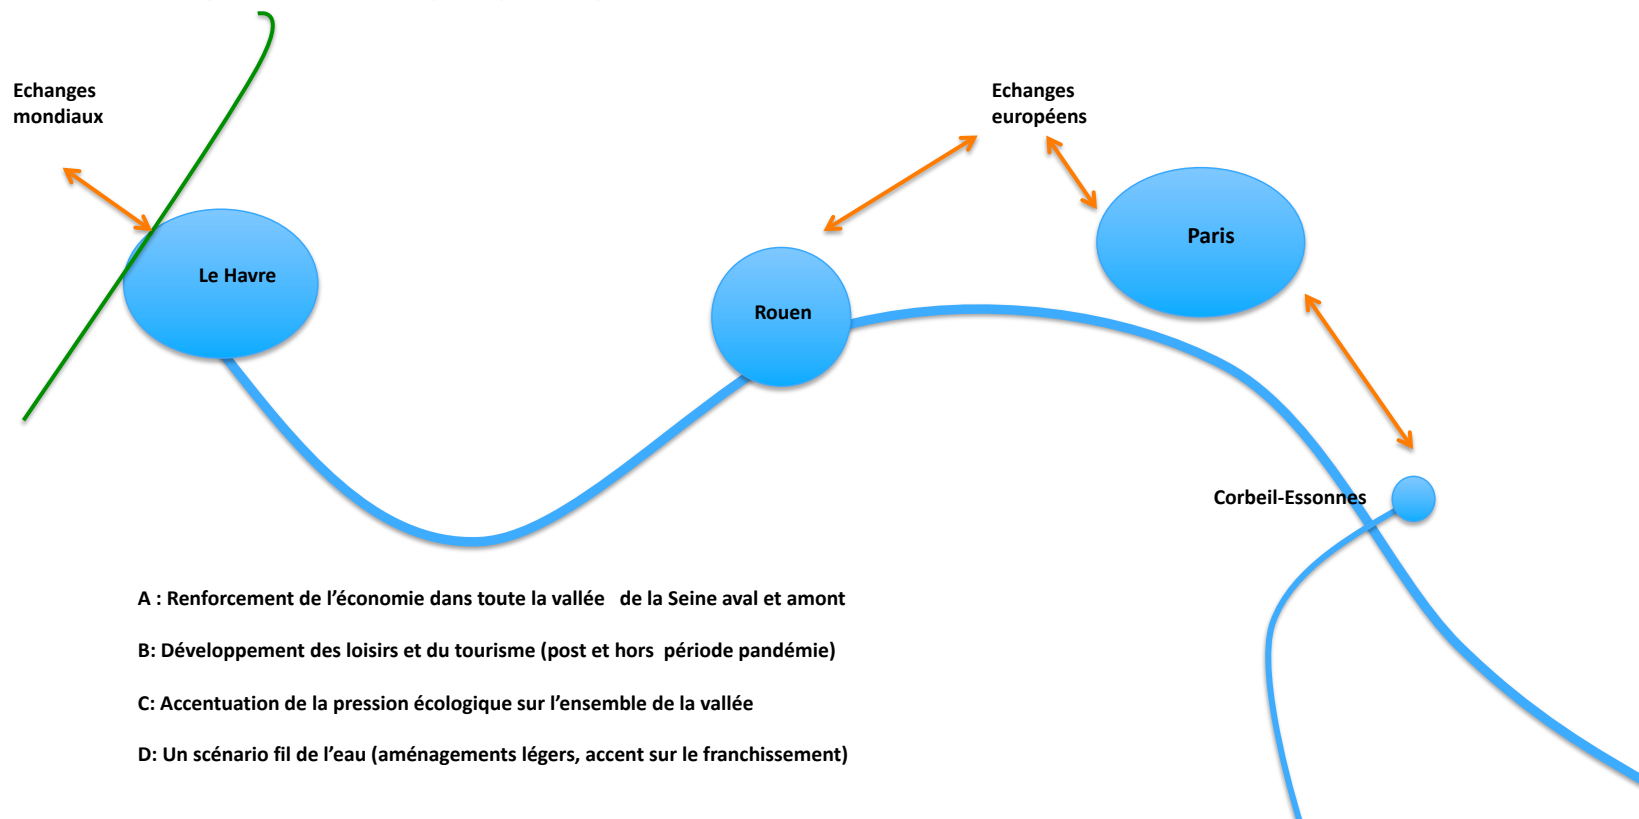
Echanges mondiaux

Echanges européens

Le Havre

Rouen

Paris

Corbeil-Essonnes

A : Renforcement de l'économie dans toute la vallée de la Seine aval et amont

B: Développement des loisirs et du tourisme (post et hors période pandémie)

C: Accentuation de la pression écologique sur l'ensemble de la vallée

D: Un scénario fil de l'eau (aménagements légers, accent sur le franchissement)